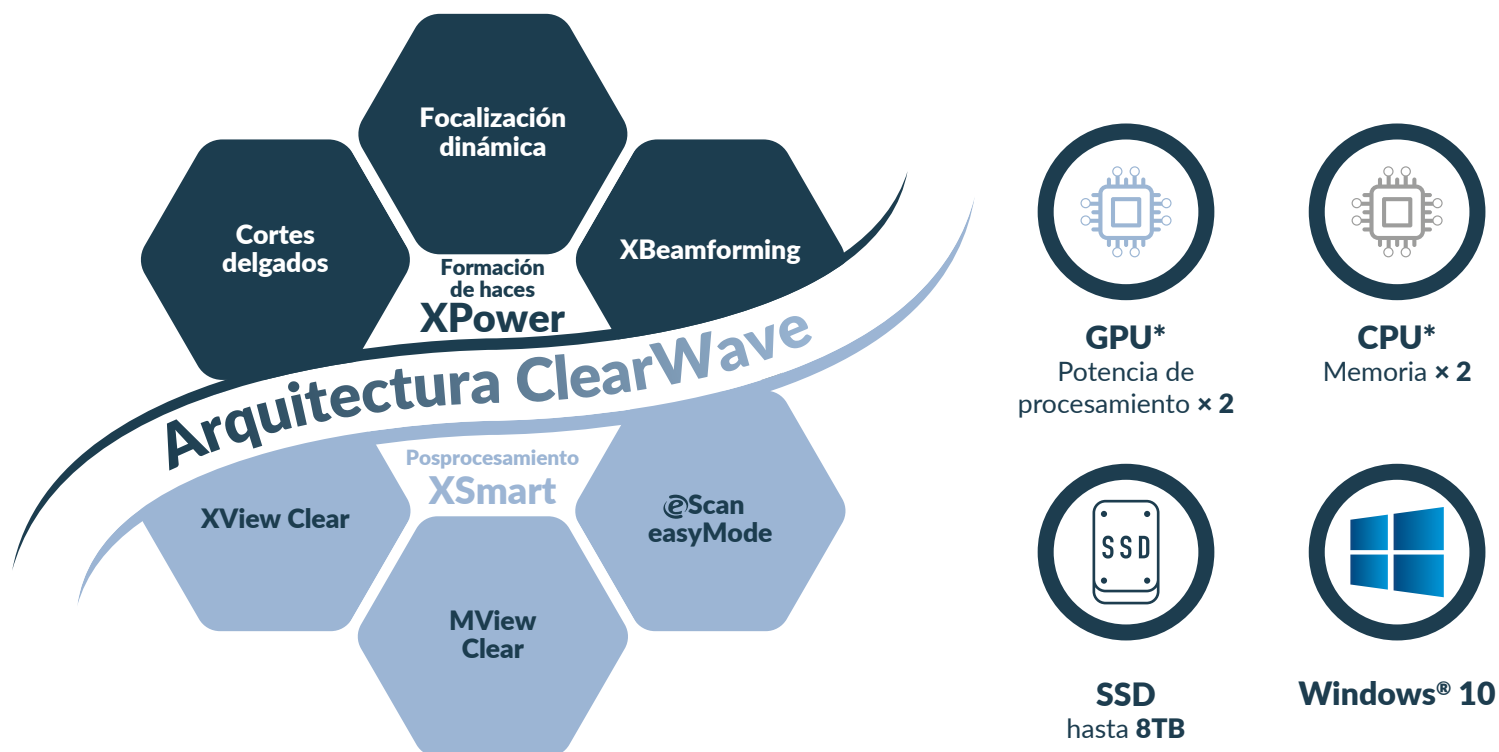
Focalización dinámica

Cortes delgados

XBeamforming

Formación de haces
XPower

Arquitectura ClearWave

Posprocesamiento
XSmart

XView Clear

eScan easyMode

MView Clear

GPU*
Potencia de procesamiento × 2

CPU*
Memoria × 2

SSD

SSD
hasta 8TB

Windows® 10